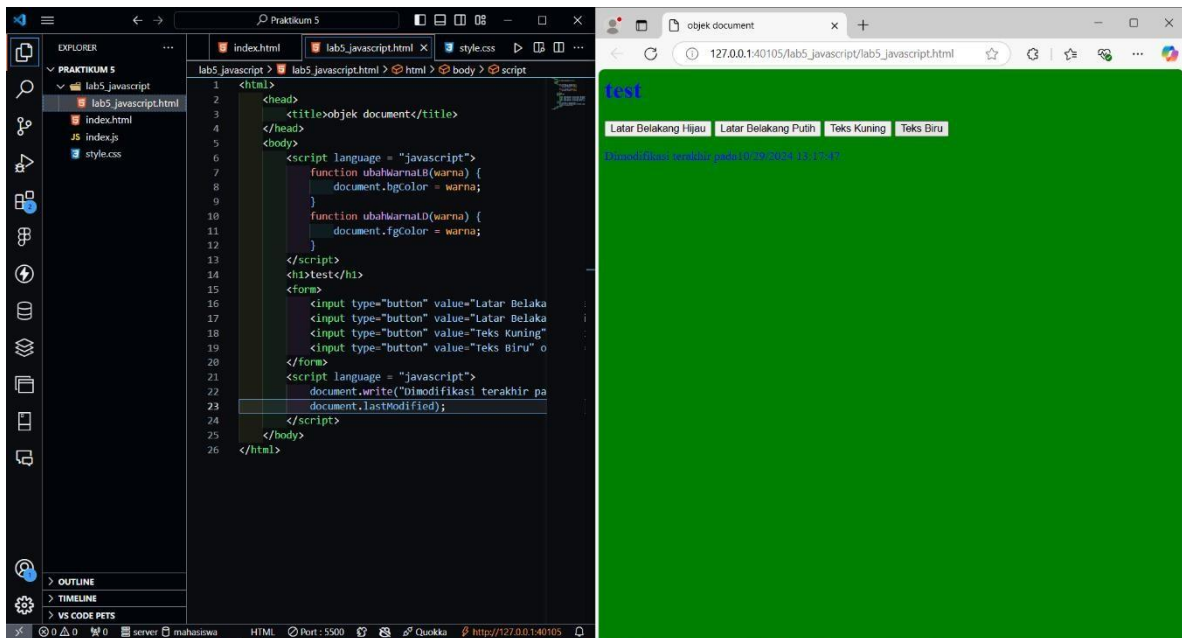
Praktikum 5

EXPLORER ...
PRAKTIKUM 5
lab5_javascript
lab5_javascript.html
index.html
index.js
style.css

index.html | lab5_javascript.html × | style.css

lab5_javascript > lab5_javascript.html > html > body > script

1 <html>
2 <head>
3 <title>objek document</title>
4 </head>
5 <body>
6 <script language = "javascript">
7 function ubahWarnaLB(warna) {
8 document.bgColor = warna;
9 }
10 function ubahWarnaLD(warna) {
11 document.fgColor = warna;
12 }
13 </script>
14 <h1>test</h1>
15 <form>
16 <input type="button" value="Latar Belaka
17 <input type="button" value="Latar Belaka
18 <input type="button" value="Teks Kuning"
19 <input type="button" value="Teks Biru" o
20 </form>
21 <script language = "javascript">
22 document.write("Dimodifikasi terakhir pa
23 document.lastModified);
24 </script>
25 </body>
26 </html>

> OUTLINE
> TIMELINE
> VS CODE PETS

⊗ 0 ⚠ 0 0 server mahasiswa HTML Port : 5500 Quokka http://127.0.0.1:40105

objek document ×
127.0.0.1:40105/lab5_javascript/lab5_javascript.html

test

Latar Belakang Hijau | Latar Belakang Putih | Teks Kuning | Teks Biru

Dimodifikasi terakhir pada10/29/2024 13:17:47